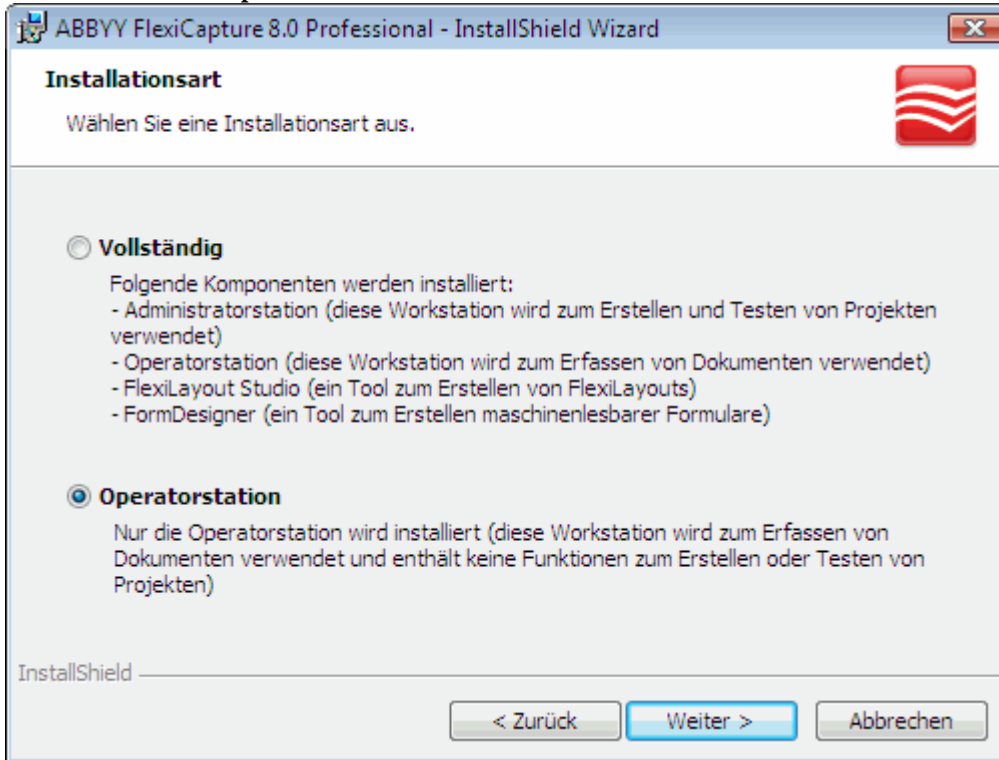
ABBYY FlexiCapture 8.0 Professional - InstallShield Wizard

Installationsart

Wählen Sie eine Installationsart aus.

Vollständig

Folgende Komponenten werden installiert:
- Administratorstation (diese Workstation wird zum Erstellen und Testen von Projekten verwendet)
- Operatorstation (diese Workstation wird zum Erfassen von Dokumenten verwendet)
- FlexiLayout Studio (ein Tool zum Erstellen von FlexiLayouts)
- FormDesigner (ein Tool zum Erstellen maschinenlesbarer Formulare)

Operatorstation

Nur die Operatorstation wird installiert (diese Workstation wird zum Erfassen von Dokumenten verwendet und enthält keine Funktionen zum Erstellen oder Testen von Projekten)

InstallShield

< Zurück Weiter > Abbrechen